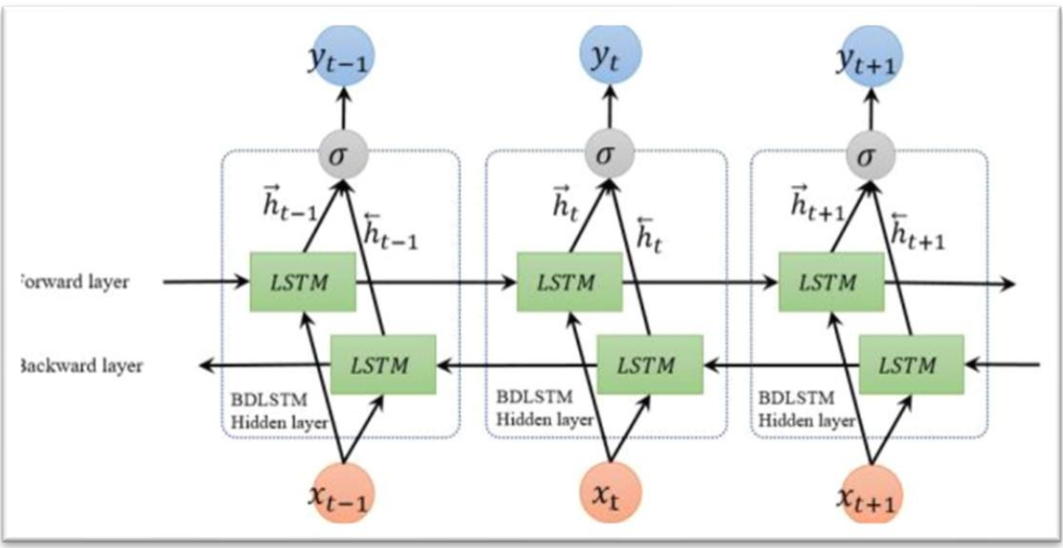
$y_{t-1}$ $y_t$ $y_{t+1}$

$\sigma$ $\sigma$ $\sigma$

$\vec{h}_{t-1}$ $\overleftarrow{h}_{t-1}$ $\vec{h}_t$ $\overleftarrow{h}_t$ $\vec{h}_{t+1}$ $\overleftarrow{h}_{t+1}$

'orward layer

$LSTM$ $LSTM$ $LSTM$

Backward layer

$LSTM$ $LSTM$ $LSTM$

BDLSTM Hidden layer

BDLSTM Hidden layer

BDLSTM Hidden layer

$x_{t-1}$ $x_t$ $x_{t+1}$